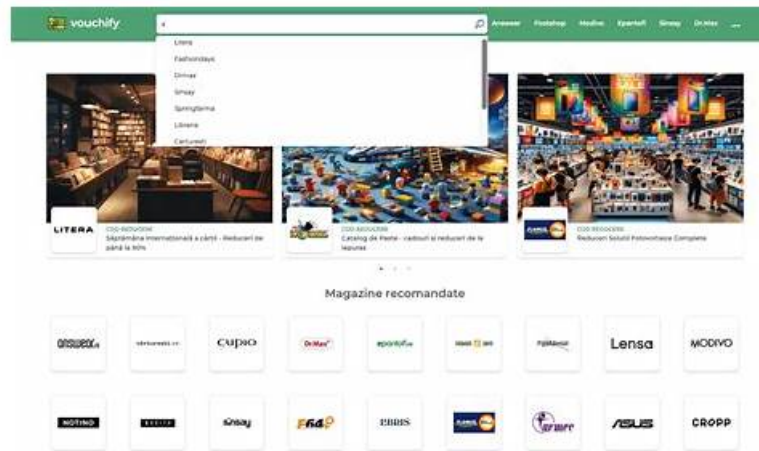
vouchify

a

Answear Footshop Modivo Epantofi Sinsay Dr.Max ...

Litera
Fashiondays
Drmax
Sinsay
Springfarma
Libraria
Carturesti

LITERA

COD REDUCERE
Săptămâna Internațională a cărții - Reduceri de până la 80%

COD REDUCERE
Catalog de Paste - cadouri și reduceri de le iepuras

COD REDUCERE
Reduceri Soluții Fotovoltaice Complete

Magazine recomandate

answear.ro
carturesti.ro
CUPIO
Dr.Max
epantofi.ro
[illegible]
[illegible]
Lensa
MODIVO

NOTINO
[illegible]
sinsay
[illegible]
LIBRIS
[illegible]
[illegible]
ASUS
CROPP